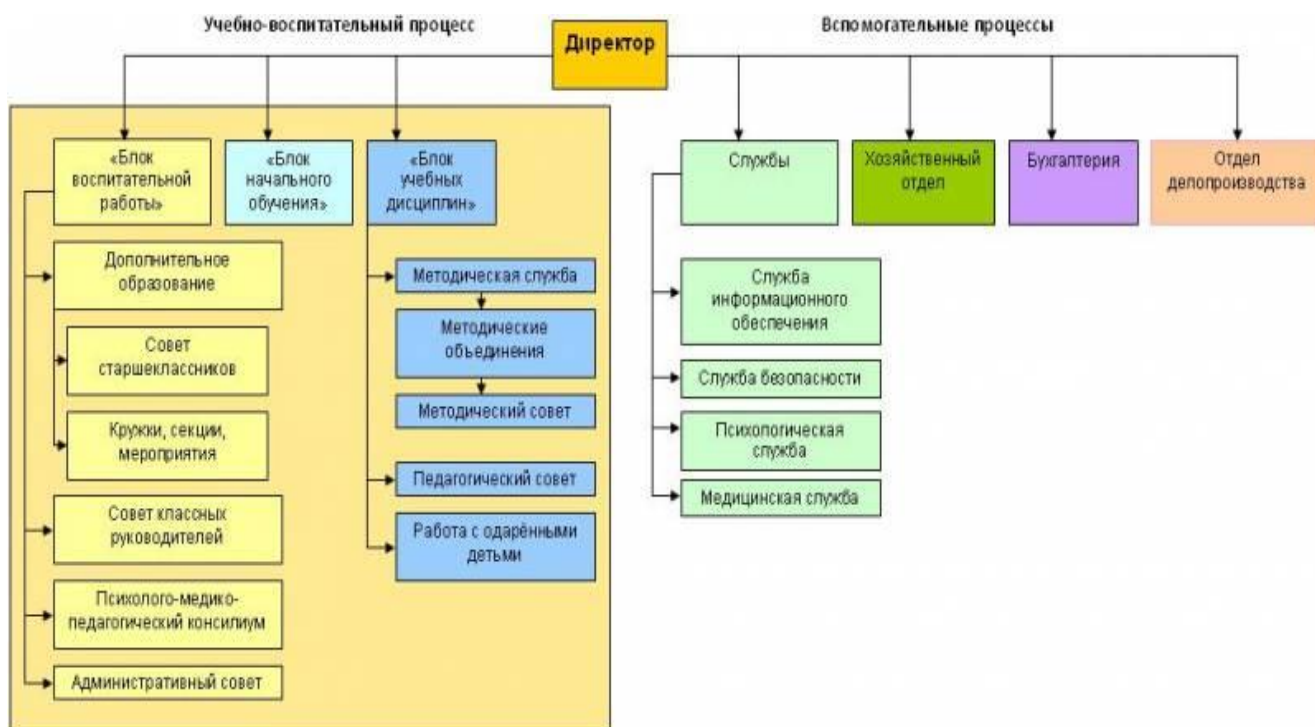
Учебно-воспитательный процесс

Директор

Вспомогательные процессы

«Блок воспитательной работы»

«Блок начального обучения»

«Блок учебных дисциплин»

Службы

Хозяйственный отдел

Бухгалтерия

Отдел делопроизводства

Дополнительное образование

Совет старшеклассников

Кружки, секции, мероприятия

Совет классных руководителей

Психолого-медико-педагогический консилиум

Административный совет

Методическая служба

Методические обьединения

Методический совет

Педагогический совет

Работа с одарёнными детьми

Служба информационного обеспечения

Служба безопасности

Психологическая служба

Медицинская служба